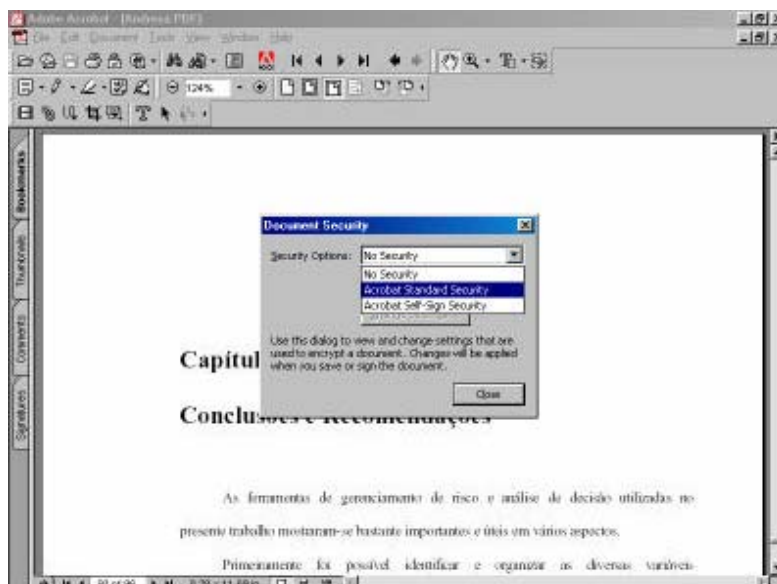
Adobe Acrobat - [Andrea.PDF]

File Edit Document Tools View Window Help

124%

Bookmarks

Thumbnails

Comments

Signatures

Document Security

Security Options: No Security

No Security

Acrobat Standard Security

Acrobat Self-Sign Security

Use this dialog to view and change settings that are used to encrypt a document. Changes will be applied when you save or sign the document.

Close

Capítul

Conclus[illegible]

As ferramentas de gerenciamento de risco e análise de decisão utilizadas no presente trabalho mostraram-se bastante importantes e úteis em vários aspectos.

Primeiramente foi possível identificar e organizar as diversas variáveis

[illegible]